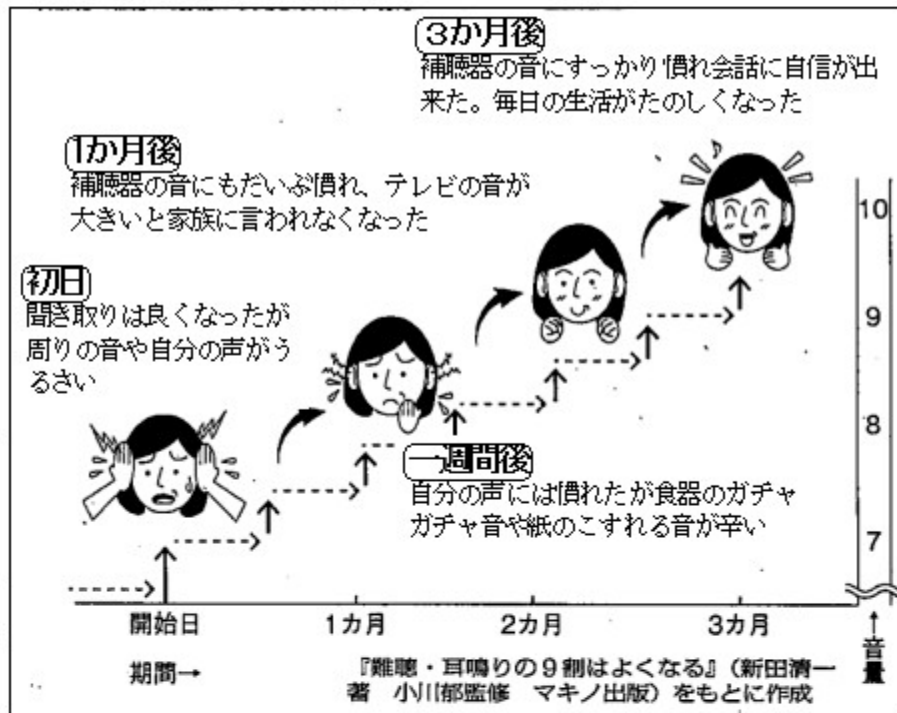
3か月後
補聴器の音にすっかり慣れ会話に自信が出来た。毎日の生活がたのしくなった

1か月後
補聴器の音にもだいぶ慣れ、テレビの音が大きいと家族に言われなくなった

初日
聞き取りは良くなったが周りの音や自分の声がうるさい

一週間後
自分の声には慣れたが食器のガチャガチャ音や紙のこすれる音が辛い

10
9
8
7

開始日
1カ月
2カ月
3カ月

↑
音量

期間→

『難聴・耳鳴りの９割はよくなる』（新田清一著　小川郁監修　マキノ出版）をもとに作成